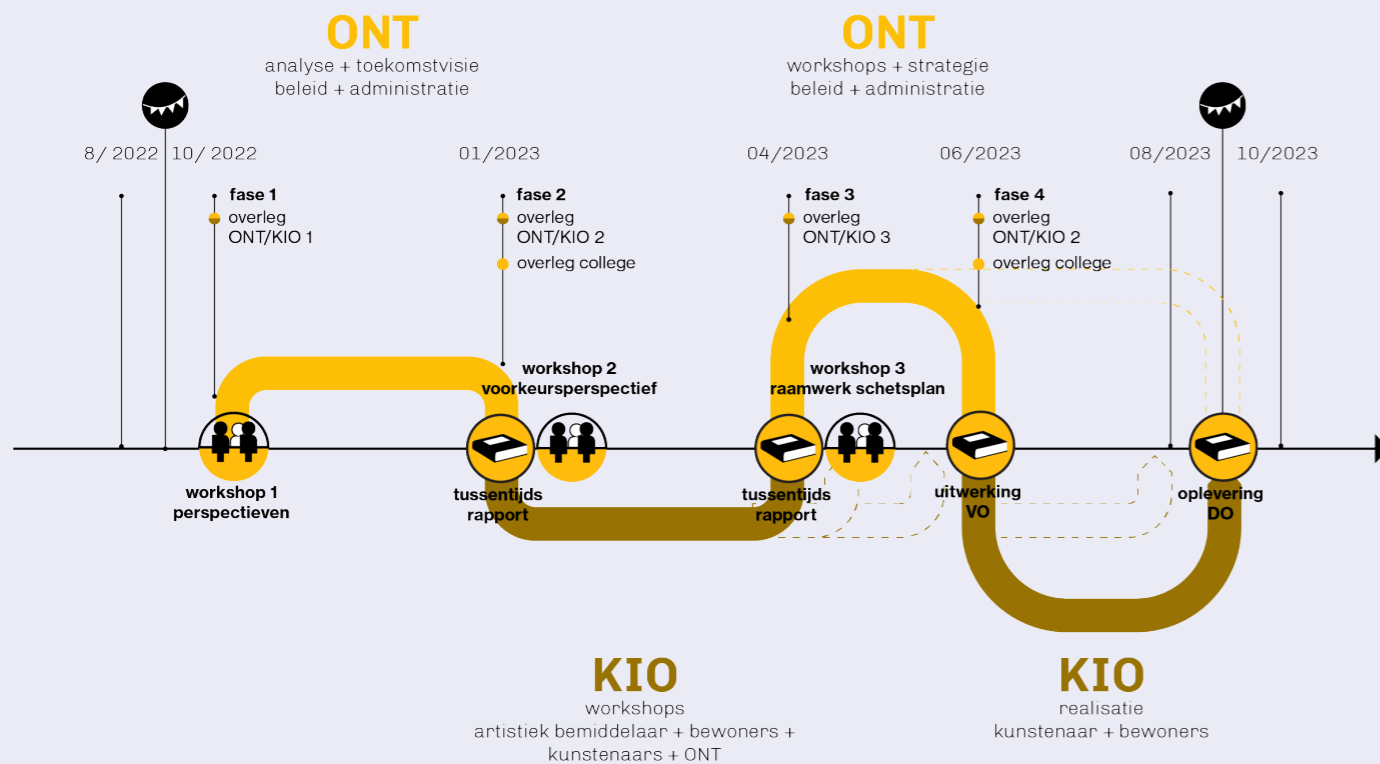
ONT
analyse + toekomstvisie
beleid + administratie

ONT
workshops + strategie
beleid + administratie

8/ 2022 10/ 2022

01/2023

04/2023

06/2023

08/2023 10/2023

fase 1
overleg
ONT/KIO 1

fase 2
overleg
ONT/KIO 2
overleg college

fase 3
overleg
ONT/KIO 3

fase 4
overleg
ONT/KIO 2
overleg college

workshop 2
voorkeursperspectief

workshop 3
raamwerk schetsplan

workshop 1
perspectieven

tussentijds
rapport

tussentijds
rapport

uitwerking
VO

oplevering
DO

KIO
workshops
artistiek bemiddelaar + bewoners +
kunstenaars + ONT

KIO
realisatie
kunstenaar + bewoners